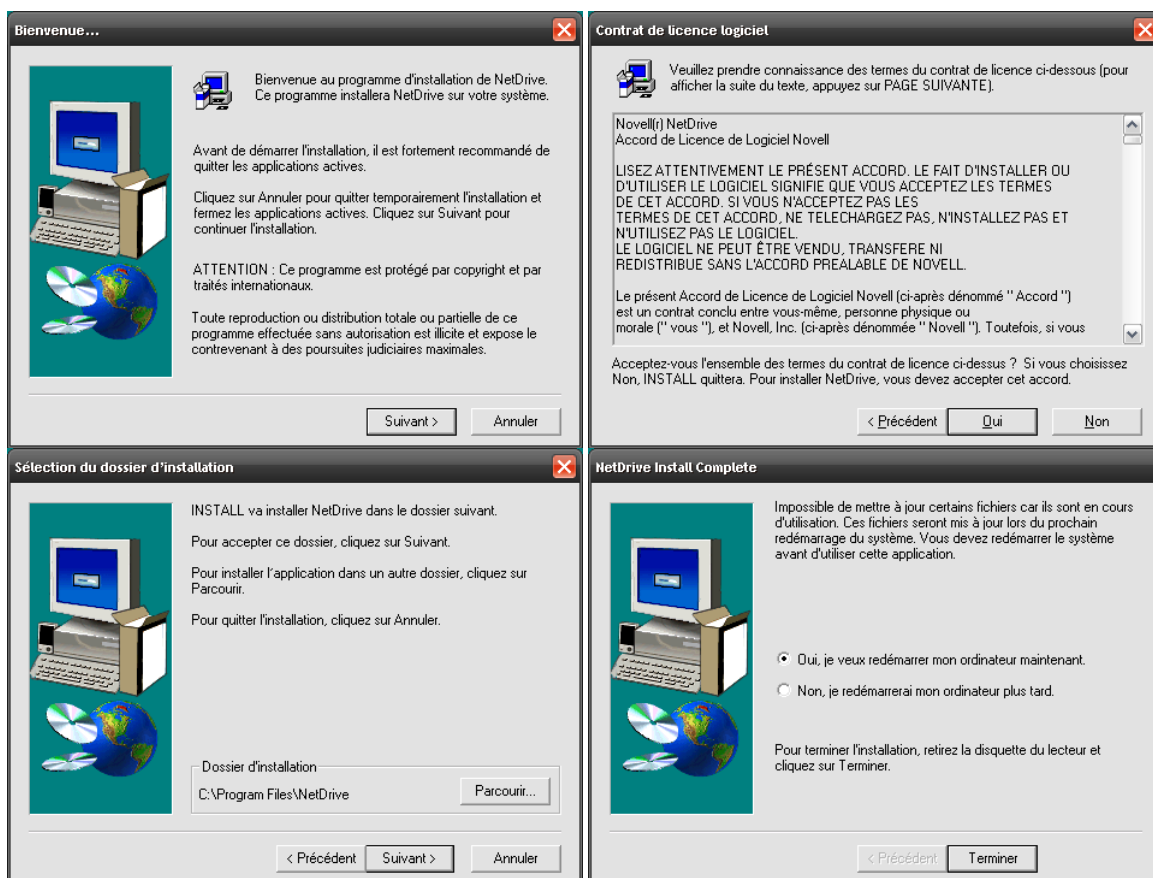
Bienvenue...

Bienvenue au programme d'installation de NetDrive. Ce programme installera NetDrive sur votre système.

Avant de démarrer l'installation, il est fortement recommandé de quitter les applications actives.

Cliquez sur Annuler pour quitter temporairement l'installation et fermez les applications actives. Cliquez sur Suivant pour continuer l'installation.

ATTENTION : Ce programme est protégé par copyright et par traités internationaux.

Toute reproduction ou distribution totale ou partielle de ce programme effectuée sans autorisation est illicite et expose le contrevenant à des poursuites judiciaires maximales.

Suivant >
Annuler

Contrat de licence logiciel

Veuillez prendre connaissance des termes du contrat de licence ci-dessous (pour afficher la suite du texte, appuyez sur PAGE SUIVANTE).

Novell(r) NetDrive
Accord de Licence de Logiciel Novell

LISEZ ATTENTIVEMENT LE PRÉSENT ACCORD. LE FAIT D'INSTALLER OU D'UTILISER LE LOGICIEL SIGNIFIE QUE VOUS ACCEPTEZ LES TERMES DE CET ACCORD. SI VOUS N'ACCEPTEZ PAS LES TERMES DE CET ACCORD, NE TELECHARGEZ PAS, N'INSTALLEZ PAS ET N'UTILISEZ PAS LE LOGICIEL.
LE LOGICIEL NE PEUT ÊTRE VENDU, TRANSFERE NI REDISTRIBUE SANS L'ACCORD PREALABLE DE NOVELL.

Le présent Accord de Licence de Logiciel Novell (ci-après dénommé " Accord ") est un contrat conclu entre vous-même, personne physique ou morale (" vous "), et Novell, Inc. (ci-après dénommée " Novell "). Toutefois, si vous

Acceptez-vous l'ensemble des termes du contrat de licence ci-dessus ? Si vous choisissez Non, INSTALL quittera. Pour installer NetDrive, vous devez accepter cet accord.

< Précédent
Oui
Non

Sélection du dossier d'installation

INSTALL va installer NetDrive dans le dossier suivant.

Pour accepter ce dossier, cliquez sur Suivant.

Pour installer l'application dans un autre dossier, cliquez sur Parcourir.

Pour quitter l'installation, cliquez sur Annuler.

Dossier d'installation
C:\Program Files\NetDrive
Parcourir...

< Précédent
Suivant >
Annuler

NetDrive Install Complete

Impossible de mettre à jour certains fichiers car ils sont en cours d'utilisation. Ces fichiers seront mis à jour lors du prochain redémarrage du système. Vous devez redémarrer le système avant d'utiliser cette application.

Oui, je veux redémarrer mon ordinateur maintenant.
Non, je redémarrerai mon ordinateur plus tard.

Pour terminer l'installation, retirez la disquette du lecteur et cliquez sur Terminer.

< Précédent
Terminer